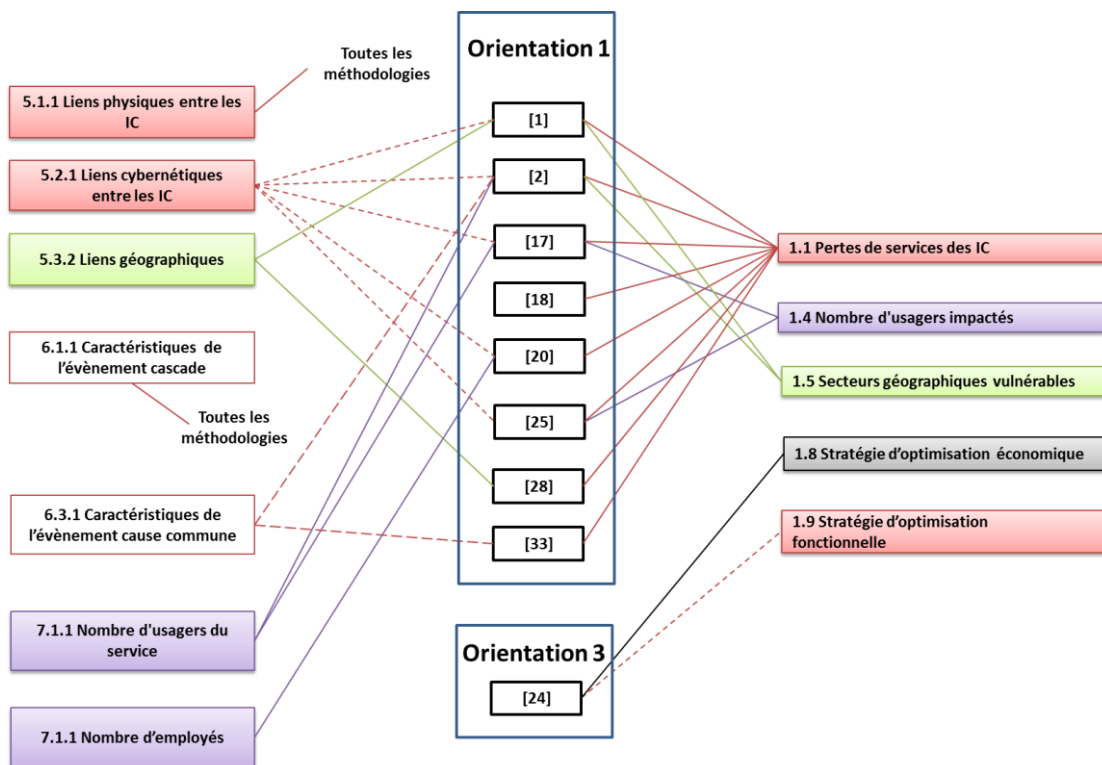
Toutes les méthodologies

5.1.1 Liens physiques entre les IC

5.2.1 Liens cybernétiques entre les IC

5.3.2 Liens géographiques

6.1.1 Caractéristiques de l'évènement cascade

Toutes les méthodologies

6.3.1 Caractéristiques de l'évènement cause commune

7.1.1 Nombre d'usagers du service

7.1.1 Nombre d'employés

Orientation 1

[1]

[2]

[17]

[18]

[20]

[25]

[28]

[33]

Orientation 3

[24]

1.1 Pertes de services des IC

1.4 Nombre d'usagers impactés

1.5 Secteurs géographiques vulnérables

1.8 Stratégie d'optimisation économique

1.9 Stratégie d'optimisation fonctionnelle